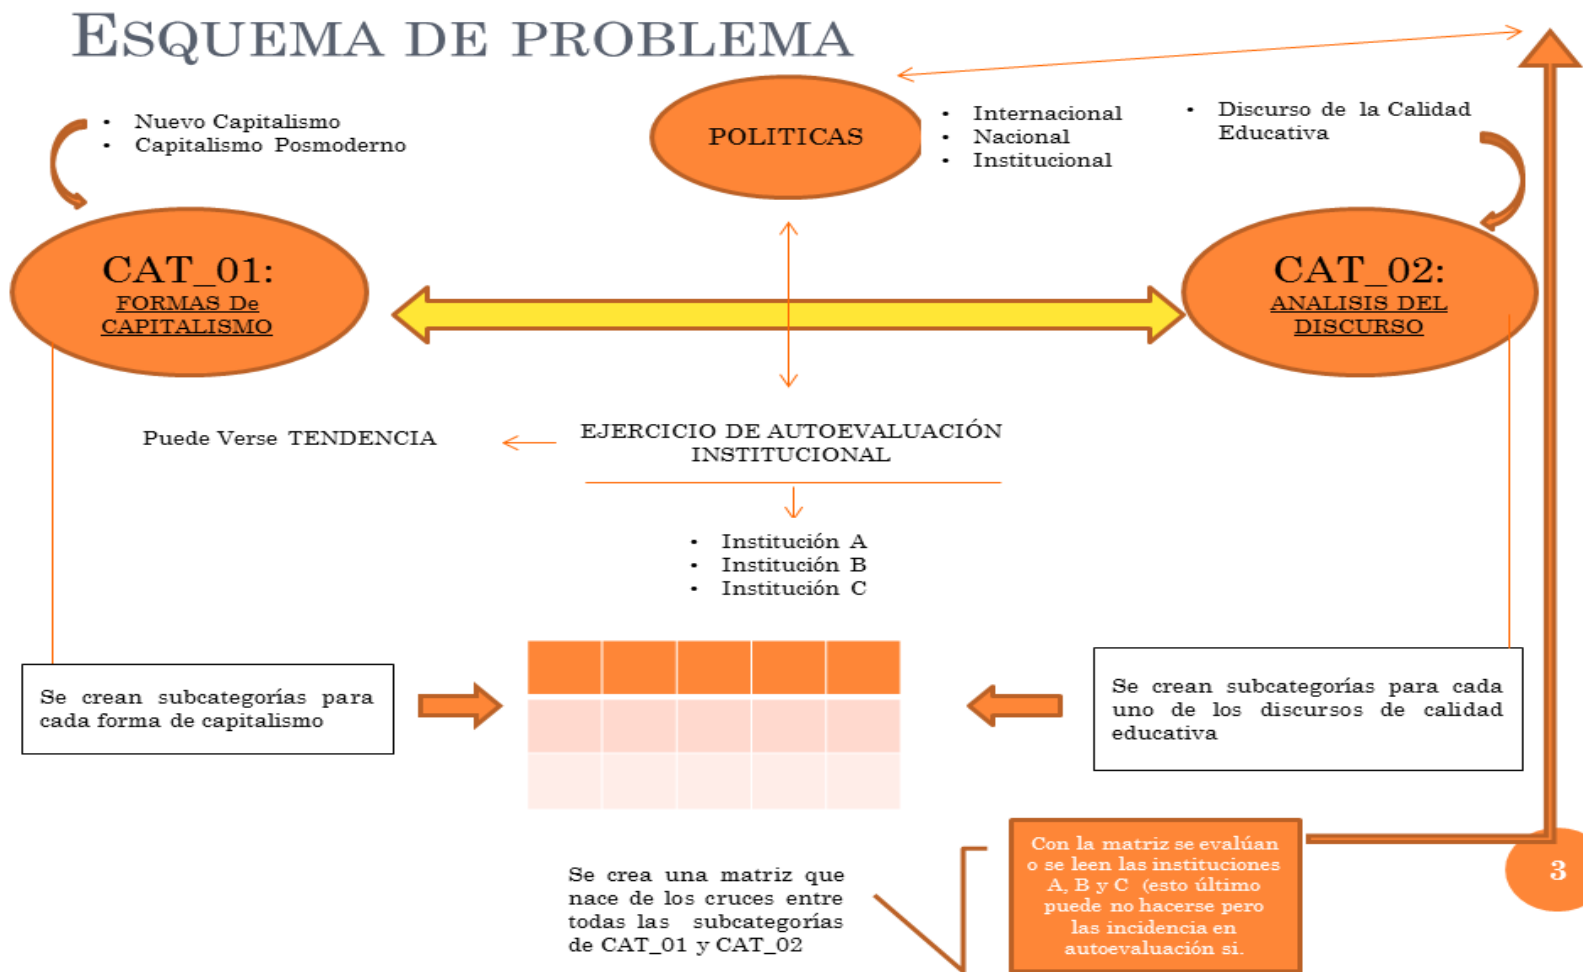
ESQUEMA DE PROBLEMA

POLITICAS

- Internacional
- Nacional
- Institucional

- Discurso de la Calidad Educativa

- Nuevo Capitalismo
- Capitalismo Posmoderno

CAT_01:
FORMAS De CAPITALISMO

CAT_02:
ANALISIS DEL DISCURSO

Puede Verse TENDENCIA

EJERCICIO DE AUTOEVALUACIÓN INSTITUCIONAL

- Institución A
- Institución B
- Institución C

Se crean subcategorías para cada forma de capitalismo

Se crean subcategorías para cada uno de los discursos de calidad educativa

Se crea una matriz que nace de los cruces entre todas las subcategorías de CAT_01 y CAT_02

Con la matriz se evalúan o se leen las instituciones A, B y C (esto último puede no hacerse pero las incidencia en autoevaluación si.

3